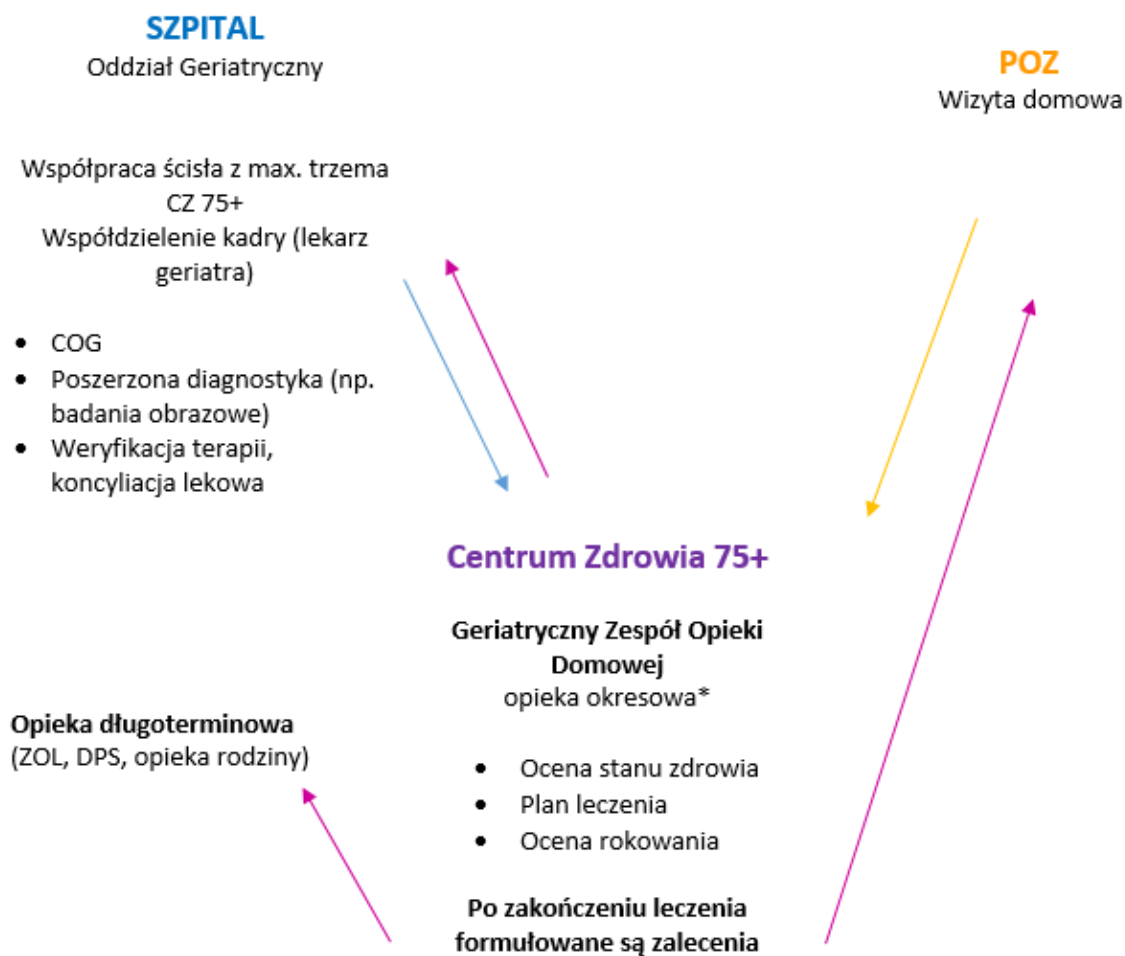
SZPITAL
Oddział Geriatryczny

POZ
Wizyta domowa

Współpraca ścisła z max. trzema CZ 75+
Współdzielenie kadry (lekarz geriatra)

- COG
- Poszerzona diagnostyka (np. badania obrazowe)
- Weryfikacja terapii, koncyliacja lekowa

Centrum Zdrowia 75+

Geriatryczny Zespół Opieki Domowej
opieka okresowa*

- Ocena stanu zdrowia
- Plan leczenia
- Ocena rokowania

Opieka długoterminowa
(ZOL, DPS, opieka rodziny)

Po zakończeniu leczenia formułowane są zalecenia